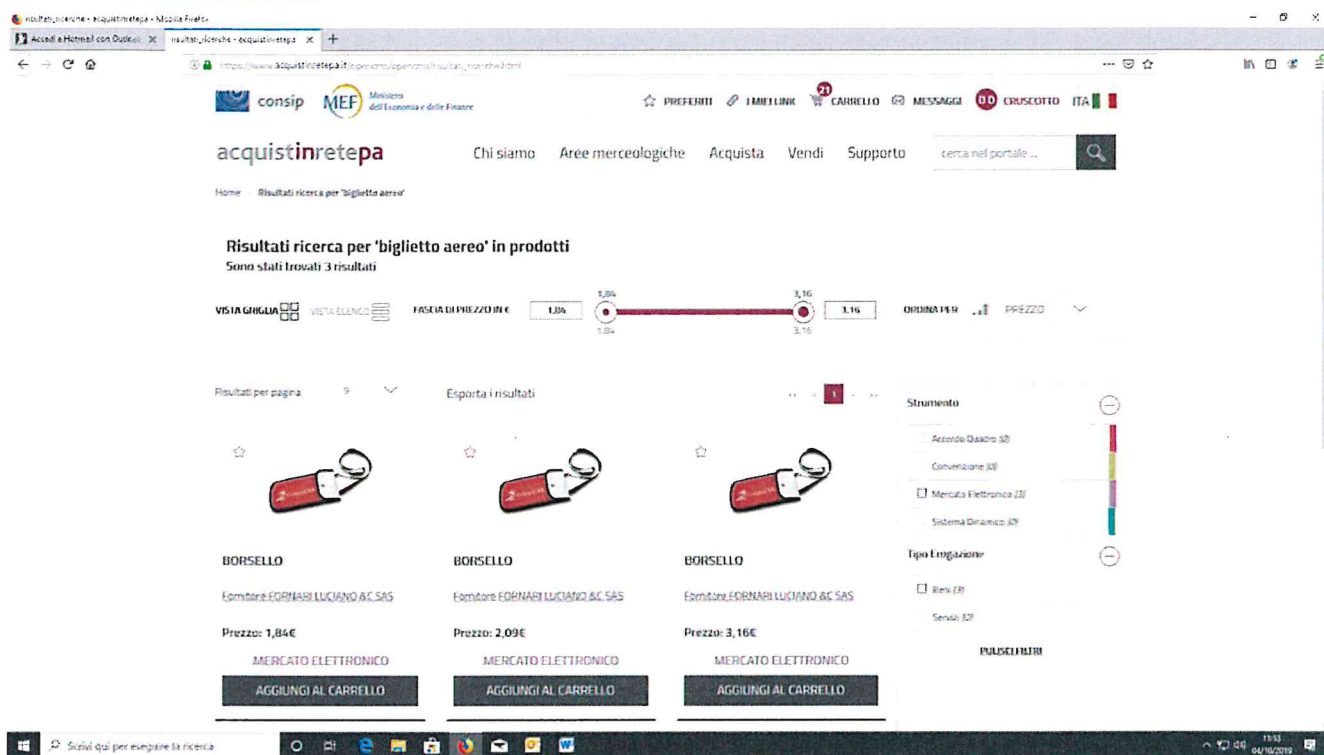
risultati_ricerche - acquistinretepa - Mozilla Firefox

Accedi a Hotmail con Outlook | risultati_ricerche - acquistinretepa | +

https://www.acquistinretepa.it/opencms/opencms/risultati_ricerche.html

consip MEF Ministero dell'Economia e delle Finanze

PREFERITI I MIEI LINK 21 CARRELLO MESSAGGI 0.0 CRUSCOTTO ITA

acquistinretepa

Chi siamo Aree merceologiche Acquista Vendi Supporto cerca nel portale ...

Home Risultati ricerca per 'biglietto aereo'

Risultati ricerca per 'biglietto aereo' in prodotti
Sono stati trovati 3 risultati

VISTA GRIGLIA VISTA ELENCO FASCIA DI PREZZO IN € 1,84 1,84 3,16 3,16 ORDINA PER PREZZO

Risultati per pagina 9 Esporta i risultati 1

Strumento
Accordo Quadro (0)
Convenzione (0)
Mercato Elettronico (3)
Sistema Dinamico (0)
Tipo Erogazione
Beni (3)
Servizi (0)
PULISCI FILTRI

BORSELLO
Fornitore FORNARI LUCIANO &C SAS
Prezzo: 1,84€
MERCATO ELETTRONICO
AGGIUNGI AL CARRELLO

BORSELLO
Fornitore FORNARI LUCIANO &C SAS
Prezzo: 2,09€
MERCATO ELETTRONICO
AGGIUNGI AL CARRELLO

BORSELLO
Fornitore FORNARI LUCIANO &C SAS
Prezzo: 3,16€
MERCATO ELETTRONICO
AGGIUNGI AL CARRELLO

Scrivi qui per eseguire la ricerca

11:53 04/10/2019